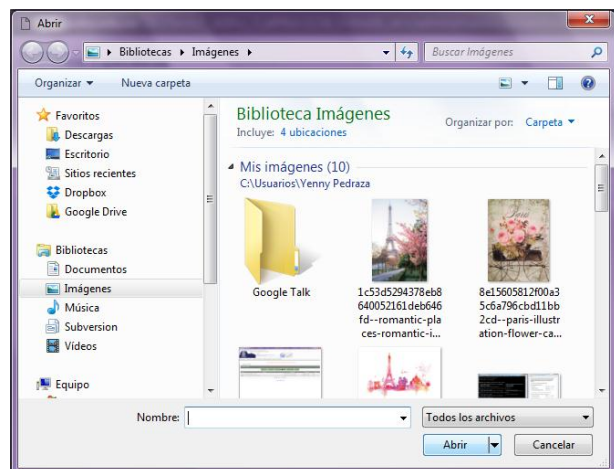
Abrir

Bibliotecas ▸ Imágenes ▸

Buscar Imágenes

Organizar ▾  Nueva carpeta

Favoritos
Descargas
Escritorio
Sitios recientes
Dropbox
Google Drive

Bibliotecas
Documentos
Imágenes
Música
Subversion
Vídeos

Equipo

Biblioteca Imágenes
Incluye: 4 ubicaciones

Organizar por: Carpeta ▾

Mis imágenes (10)
C:\Usuarios\Yenny Pedraza

Google Talk

1c53d5294378eb8640052161deb646fd--romantic-places-romantic-i...

8e15605812f00a35c6a796cbd11bb2cd--paris-illustration-flower-ca...

Nombre:

Todos los archivos

Abrir

Cancelar